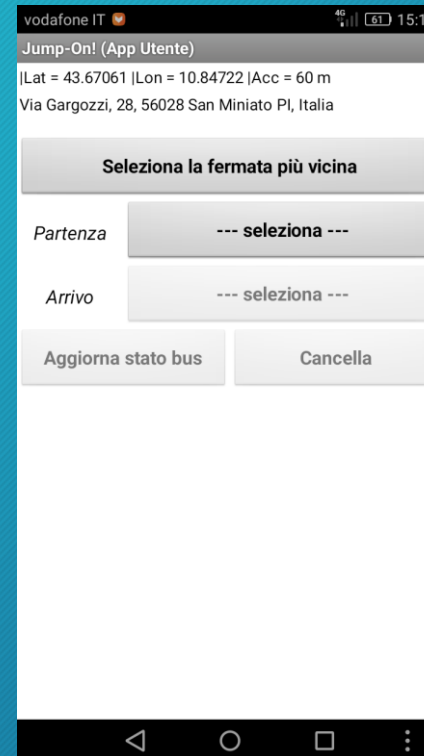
vodafone IT
4G 61 15:1
Jump-On! (App Utente)
|Lat = 43.67061 |Lon = 10.84722 |Acc = 60 m
Via Gargozzi, 28, 56028 San Miniato PI, Italia

Seleziona la fermata più vicina

Partenza --- seleziona ---

Arrivo --- seleziona ---

Aggiorna stato bus

Cancella